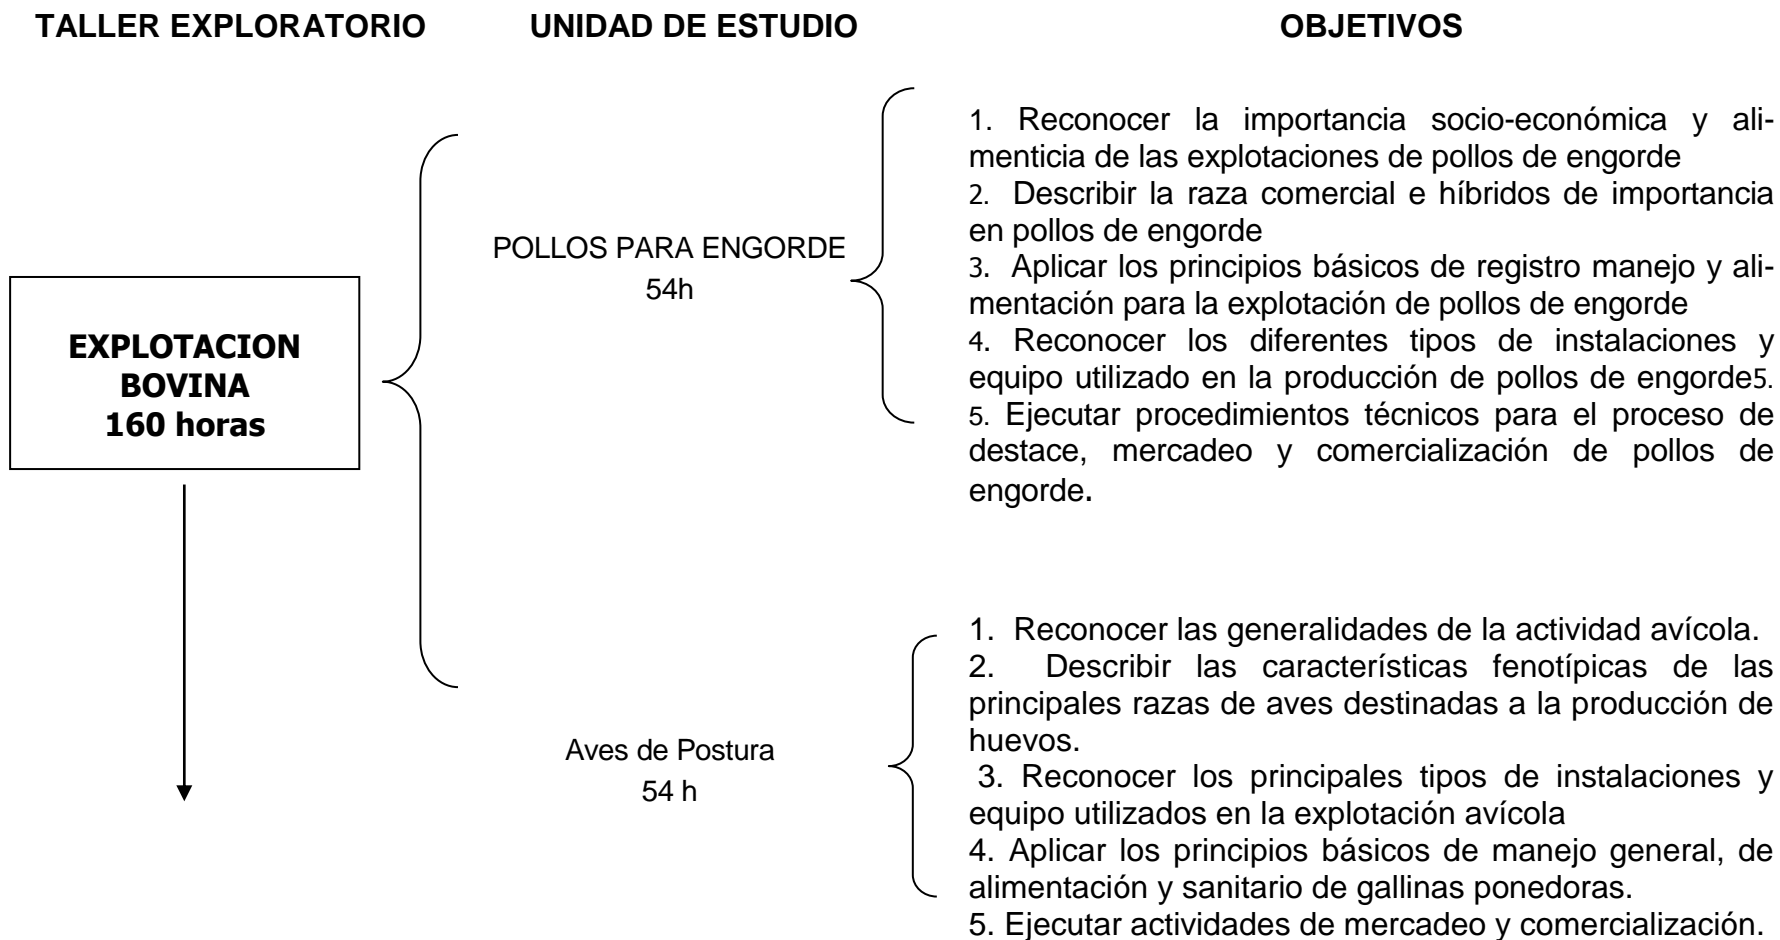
TALLER EXPLORATORIO

UNIDAD DE ESTUDIO

OBJETIVOS

EXPLOTACION BOVINA 160 horas

POLLOS PARA ENGORDE 54h

1. Reconocer la importancia socio-económica y alimenticia de las explotaciones de pollos de engorde
2. Describir la raza comercial e híbridos de importancia en pollos de engorde
3. Aplicar los principios básicos de registro manejo y alimentación para la explotación de pollos de engorde
4. Reconocer los diferentes tipos de instalaciones y equipo utilizado en la producción de pollos de engorde5.
5. Ejecutar procedimientos técnicos para el proceso de destace, mercadeo y comercialización de pollos de engorde.

Aves de Postura 54 h

1. Reconocer las generalidades de la actividad avícola.
2. Describir las características fenotípicas de las principales razas de aves destinadas a la producción de huevos.
3. Reconocer los principales tipos de instalaciones y equipo utilizados en la explotación avícola
4. Aplicar los principios básicos de manejo general, de alimentación y sanitario de gallinas ponedoras.
5. Ejecutar actividades de mercadeo y comercialización.